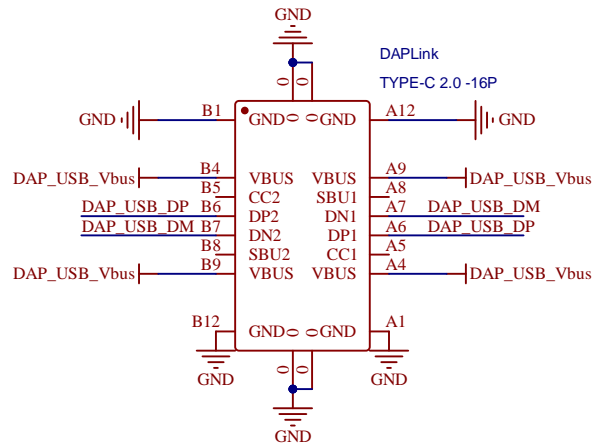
GND

DAPLink

TYPE-C 2.0 -16P

GND B1 GND GND A12 GND

DAP_USB_Vbus B4 VBUS VBUS A9 DAP_USB_Vbus
B5 CC2 SBU1 A8
DAP_USB_DP B6 DP2 DN1 A7 DAP_USB_DM
DAP_USB_DM B7 DN2 DP1 A6 DAP_USB_DP
B8 SBU2 CC1 A5
DAP_USB_Vbus B9 VBUS VBUS A4 DAP_USB_Vbus

B12 GND GND A1

GND GND

GND